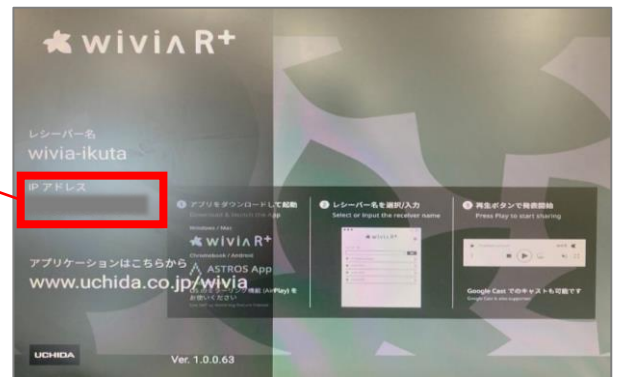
wiviʌ R⁺

レシーバー名
wivia-ikuta

IP アドレス
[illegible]

アプリケーションはこちらから
www.uchida.co.jp/wivia

1 アプリをダウンロードして起動
Download & launch the App
Windows / Mac
wiviʌ R⁺
Chromebook / Android
ASTROS App
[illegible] 機能 (AirPlay) を お使いください
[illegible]

2 レシーバー名を選択/入力
Select or input the receiver name
wiviʌ R⁺

3 再生ボタンで発表開始
Press Play to start sharing
Google Cast でのキャストも可能です
Google Cast is also supported

UCHIDA

Ver. 1.0.0.63